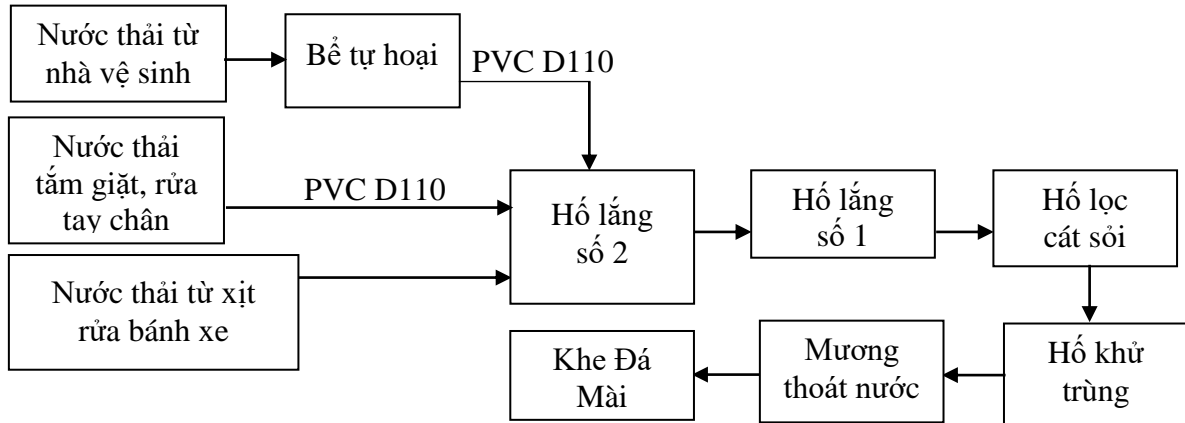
Nước thải từ nhà vệ sinh

Bể tự hoại

PVC D110

Nước thải tắm giặt, rửa tay chân

PVC D110

Hố lắng số 2

Hố lắng số 1

Hố lọc cát sỏi

Nước thải từ xịt rửa bánh xe

Hố khử trùng

Mương thoát nước

Khe Đá Mài